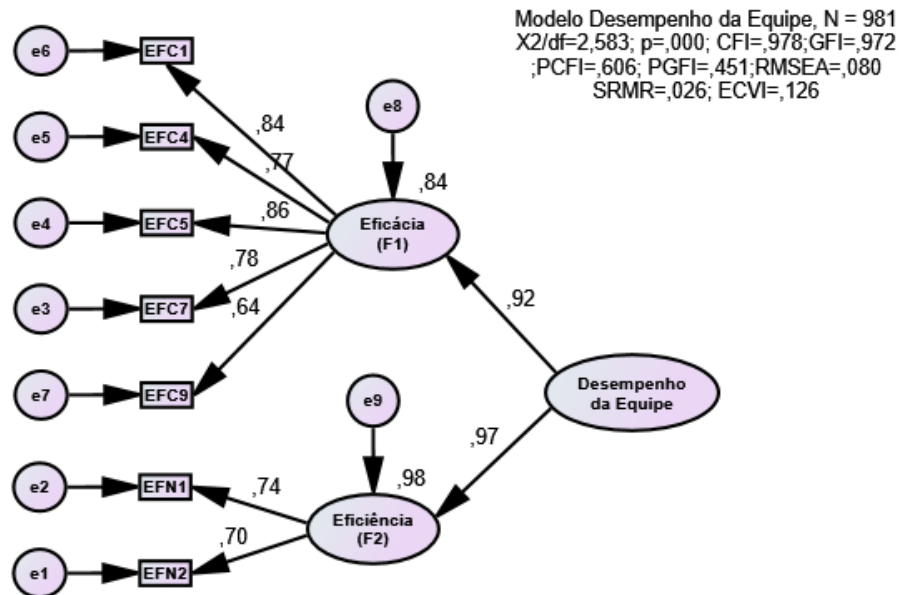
Modelo Desempenho da Equipe, N = 981
X2/df=2,583; p=,000; CFI=,978;GFI=,972
;PCFI=,606; PGFI=,451;RMSEA=,080
SRMR=,026; ECVI=,126

e6
EFC1
e5
EFC4
e4
EFC5
e3
EFC7
e7
EFC9
,84
,77
,86
,78
,64
e8
,84
Eficácia
(F1)
,92
Desempenho
da Equipe
,97
e9
,98
e2
EFN1
e1
EFN2
,74
,70
Eficiência
(F2)